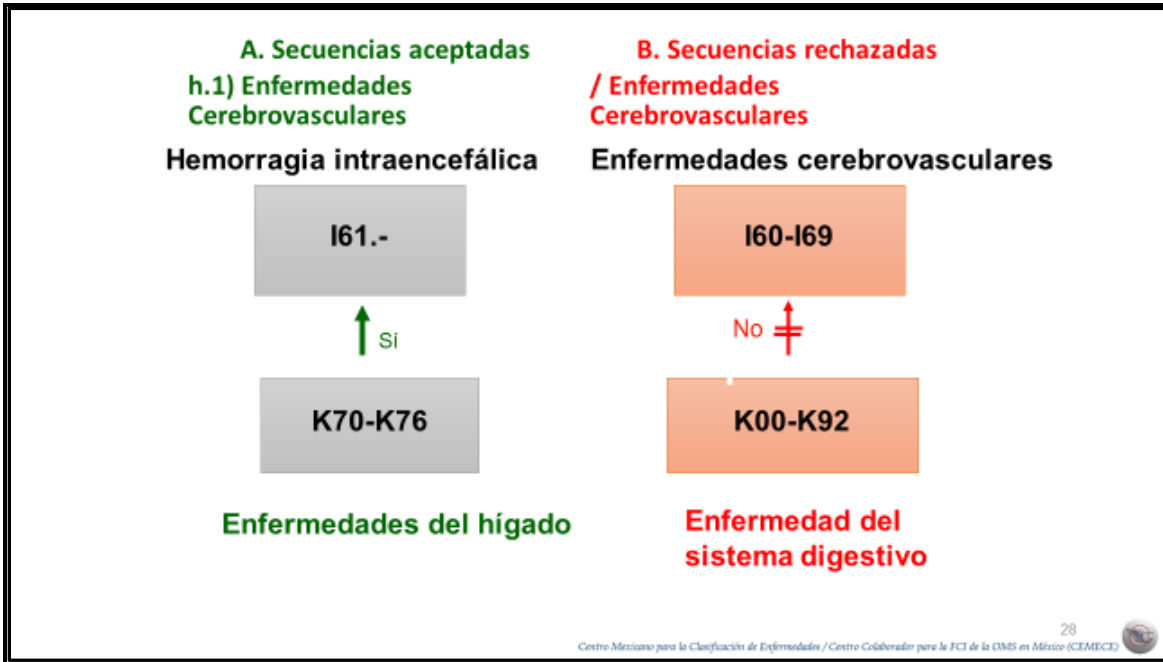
A. Secuencias aceptadas

h.1) Enfermedades Cerebrovasculares

Hemorragia intraencefálica

I61.-

Sí

K70-K76

Enfermedades del hígado

B. Secuencias rechazadas

/ Enfermedades Cerebrovasculares

Enfermedades cerebrovasculares

I60-I69

No

K00-K92

Enfermedad del sistema digestivo

28

Centro Mexicano para la Clasificación de Enfermedades / Centro Colaborador para la FCI de la OMS en México (CEMECE)